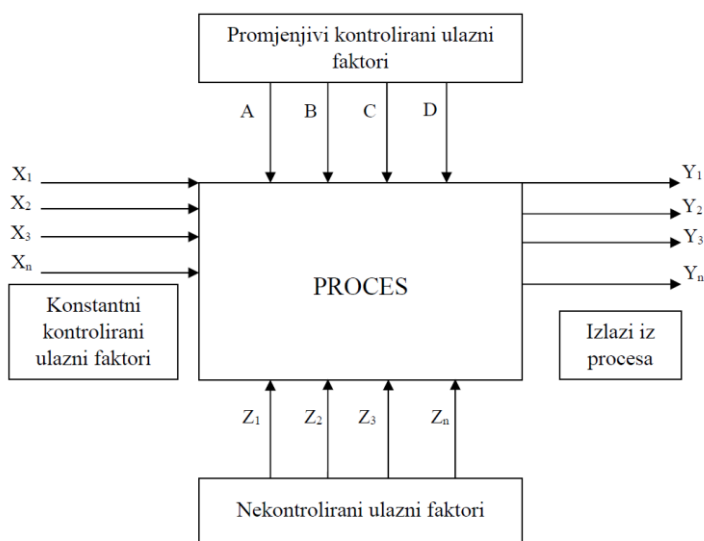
Promjenjivi kontrolirani ulazni faktori

A B C D

$X_1$
$X_2$
$X_3$
$X_n$

Konstantni kontrolirani ulazni faktori

PROCES

$Y_1$
$Y_2$
$Y_3$
$Y_n$

Izlazi iz procesa

$Z_1$ $Z_2$ $Z_3$ $Z_n$

Nekontrolirani ulazni faktori